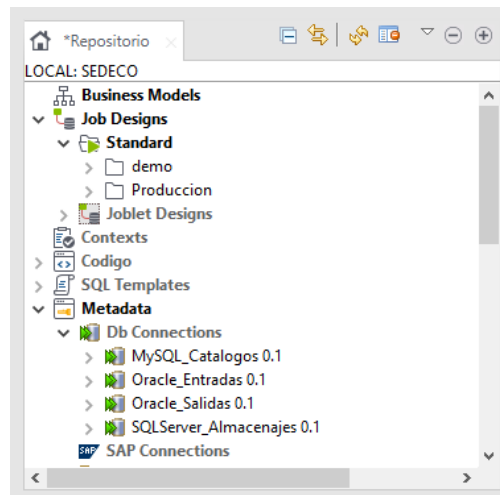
*Repositorio

LOCAL: SEDECO

Business Models
Job Designs
Standard
demo
Produccion
Joblet Designs
Contexts
Codigo
SQL Templates
Metadata
Db Connections
MySQL_Catalogos 0.1
Oracle_Entradas 0.1
Oracle_Salidas 0.1
SQLServer_Almacenajes 0.1
SAP Connections